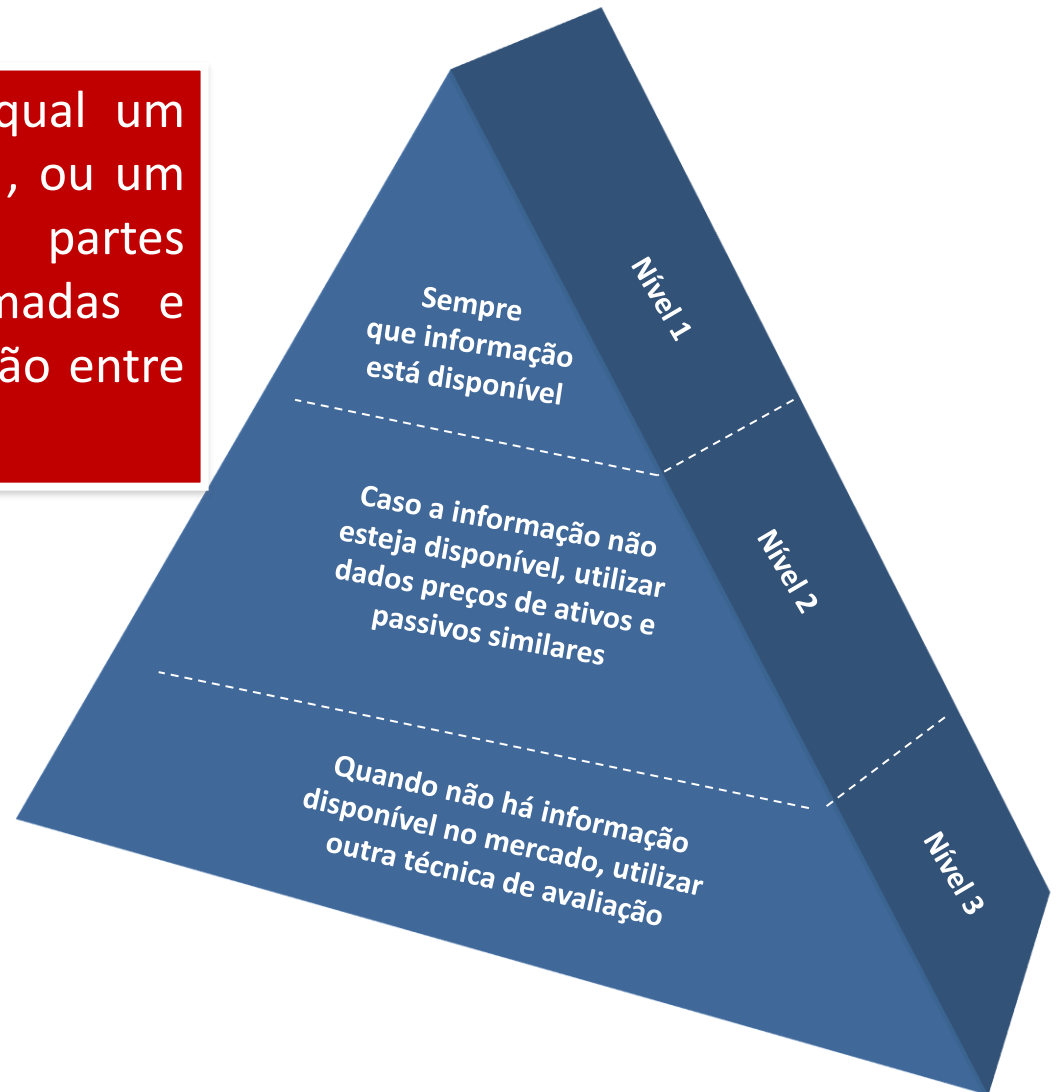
qual um , ou um partes nadas e ão entre

Sempre que informação está disponível

Nível 1

Caso a informação não esteja disponível, utilizar dados preços de ativos e passivos similares

Nível 2

Quando não há informação disponível no mercado, utilizar outra técnica de avaliação

Nível 3